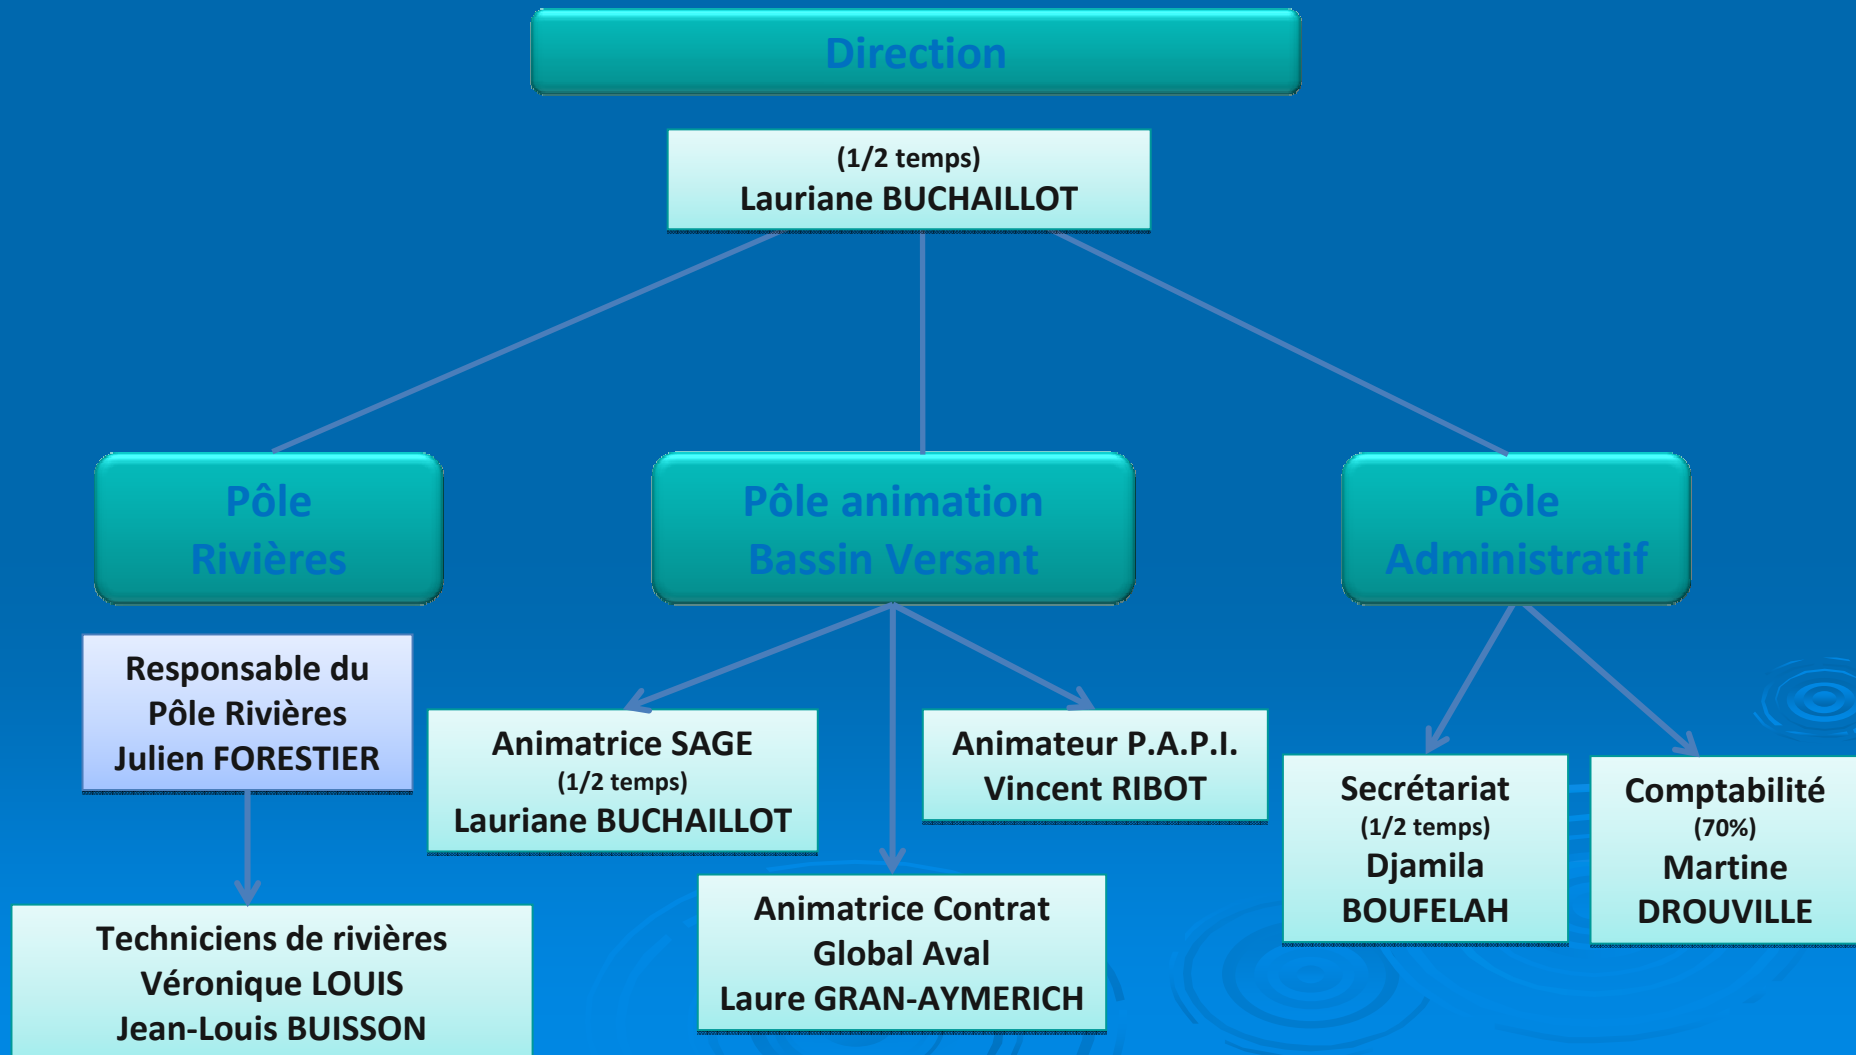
Direction

(1/2 temps)
Lauriane BUCHAILLOT

Pôle
Rivières

Pôle animation
Bassin Versant

Pôle
Administratif

Responsable du
Pôle Rivières
Julien FORESTIER

Animatrice SAGE
(1/2 temps)
Lauriane BUCHAILLOT

Animateur P.A.P.I.
Vincent RIBOT

Secrétariat
(1/2 temps)
Djamila
BOUFELAH

Comptabilité
(70%)
Martine
DROUVILLE

Techniciens de rivières
Véronique LOUIS
Jean-Louis BUISSON

Animatrice Contrat
Global Aval
Laure GRAN-AYMERICH